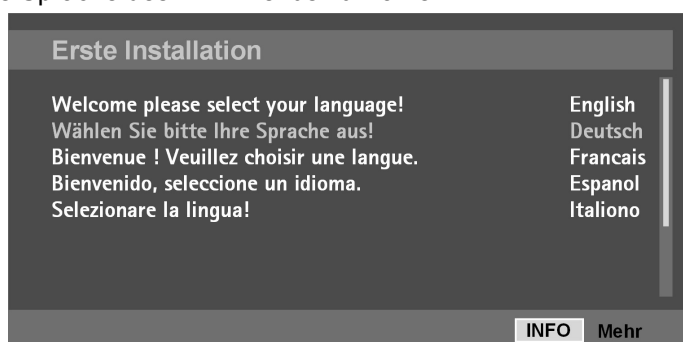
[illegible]

Erste Installation

| | |
|---|---|
| Welcome please select your language! | English |
| Wählen Sie bitte Ihre Sprache aus! | Deutsch |
| Bienvenue ! Veuillez choisir une langue. | Francais |
| Bienvenido, seleccione un idioma. | Espanol |
| Selezionare la lingua! | Italiono |

INFO Mehr